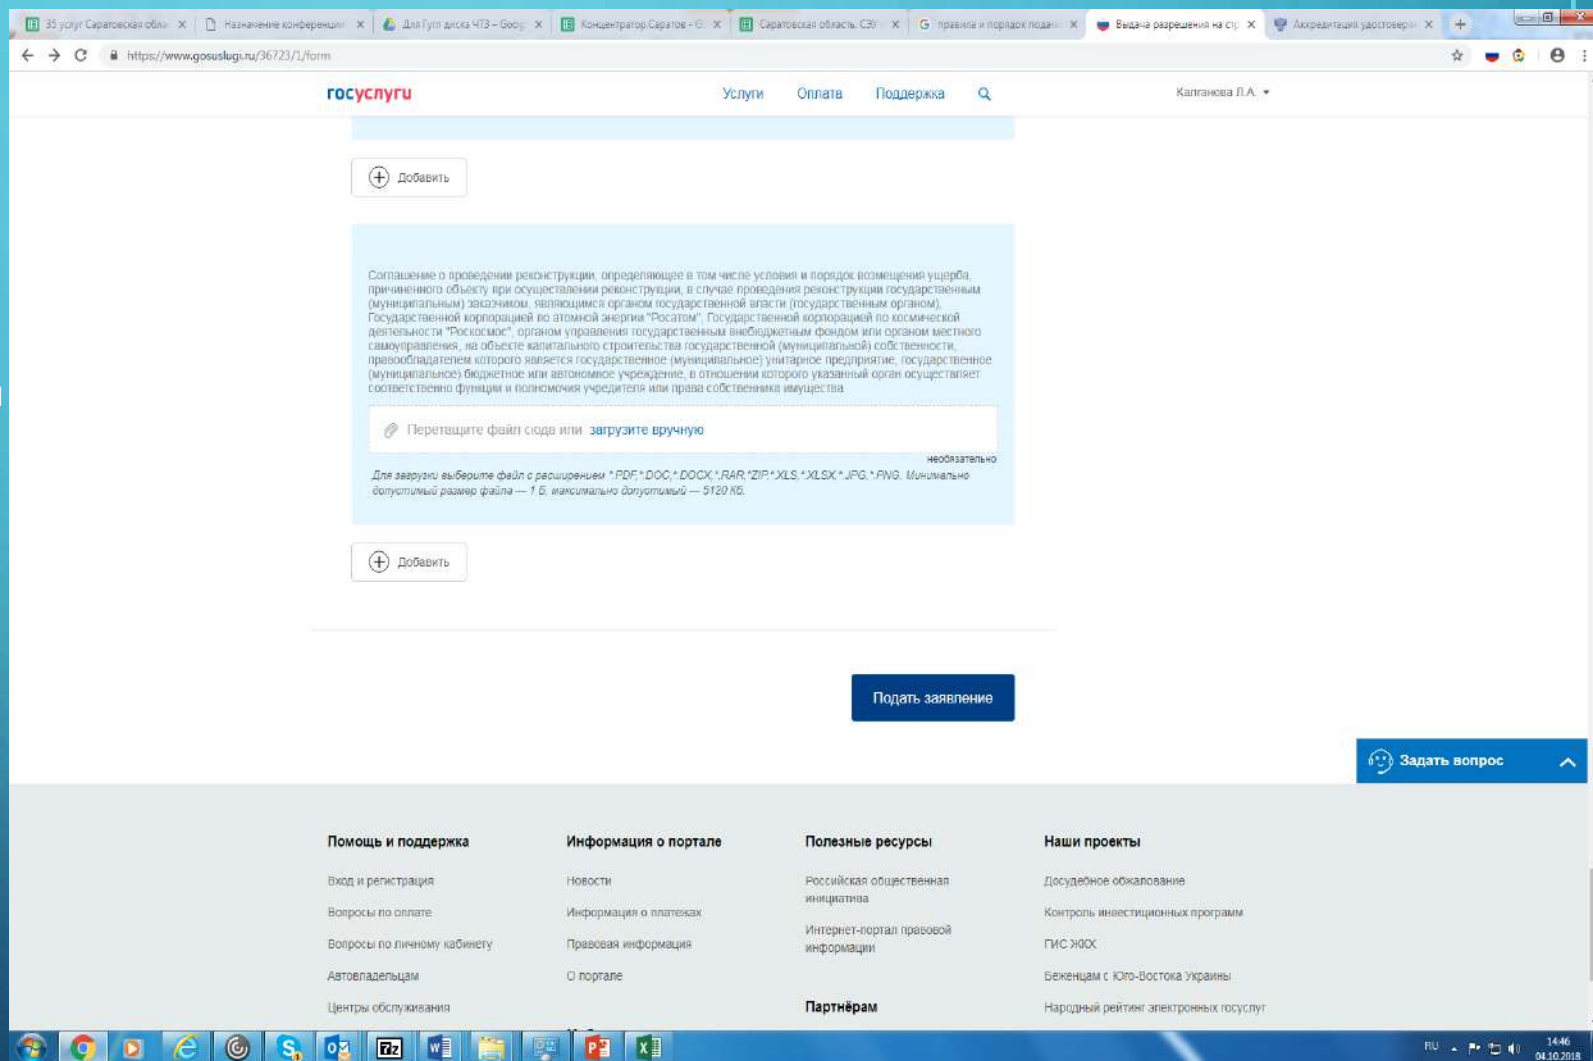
35 услуг Саратовская обла ×
Назначение конференции ×
Для Гугл диска ЧТЗ – Goog ×
Концентратор Саратов - G ×
Саратовская область. СЭ ×
правила и порядок подачи ×
Выдача разрешения на ст ×
Аккредитация удостовер ×

https://www.gosuslugi.ru/36723/1/form

госуслуги
Услуги
Оплата
Поддержка
Калганова Л.А.

Добавить

Соглашение о проведении реконструкции, определяющее в том числе условия и порядок возмещения ущерба, причиненного объекту при осуществлении реконструкции, в случае проведения реконструкции государственным (муниципальным) заказчиком, являющимся органом государственной власти (государственным органом), Государственной корпорацией по атомной энергии "Росатом", Государственной корпорацией по космической деятельности "Роскосмос", органом управления государственным внебюджетным фондом или органом местного самоуправления, на объекте капитального строительства государственной (муниципальной) собственности, правообладателем которого является государственное (муниципальное) унитарное предприятие, государственное (муниципальное) бюджетное или автономное учреждение, в отношении которого указанный орган осуществляет соответственно функции и полномочия учредителя или права собственника имущества

Перетащите файл сюда или загрузите вручную

необязательно

Для загрузки выберите файл с расширением *.PDF,*.DOC,*.DOCX,*.RAR,*ZIP,*.XLS,*.XLSX,*.JPG,*.PNG. Минимально допустимый размер файла — 1 Б, максимально допустимый — 5120 КБ.

Добавить

Подать заявление

Задать вопрос

Помощь и поддержка
Вход и регистрация
Вопросы по оплате
Вопросы по личному кабинету
Автовладельцам
Центры обслуживания

Информация о портале
Новости
Информация о платежах
Правовая информация
О портале

Полезные ресурсы
Российская общественная инициатива
Интернет-портал правовой информации

Партнёрам

Наши проекты
Досудебное обжалование
Контроль инвестиционных программ
ГИС ЖКХ
Беженцам с Юго-Востока Украины
Народный рейтинг электронных госуслуг

RU
14:46
04.10.2018